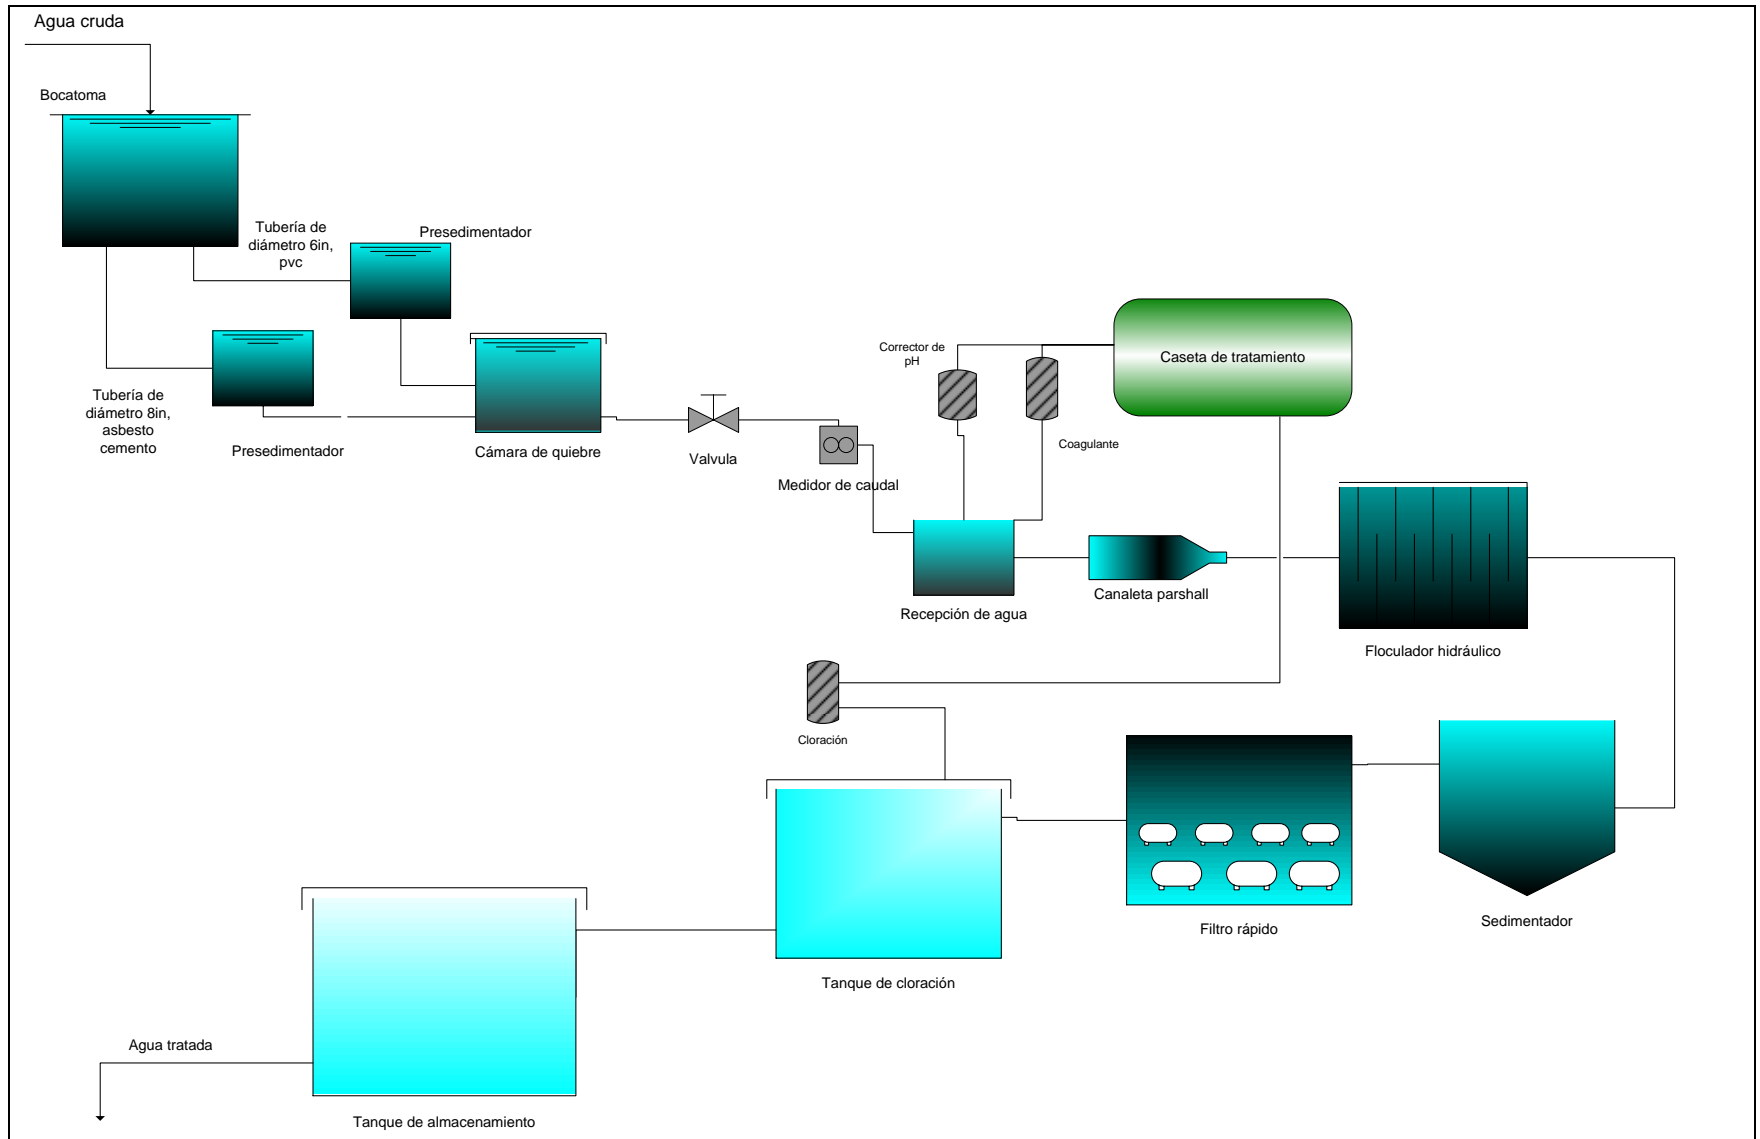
Agua cruda

Bocatoma

Tubería de diámetro 6in, pvc

Presedimentador

Tubería de diámetro 8in, asbesto cemento

Presedimentador

Cámara de quiebre

Valvula

Medidor de caudal

Corrector de pH

Coagulante

Caseta de tratamiento

Recepción de agua

Canaleta parshall

Floculador hidráulico

Cloración

Tanque de cloración

Filtro rápido

Sedimentador

Agua tratada

Tanque de almacenamiento